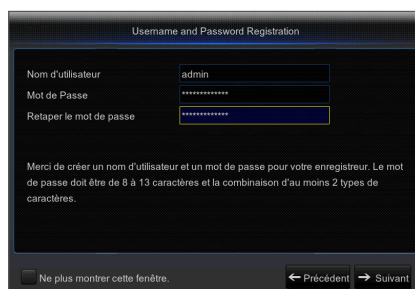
Username and Password Registration

Nom d'utilisateur admin

Mot de Passe *************

Retaper le mot de passe *************

Merci de créer un nom d'utilisateur et un mot de passe pour votre enregistreur. Le mot de passe doit être de 8 à 13 caractères et la combinaison d'au moins 2 types de caractères.

Ne plus montrer cette fenêtre.

← Précédent → Suivant